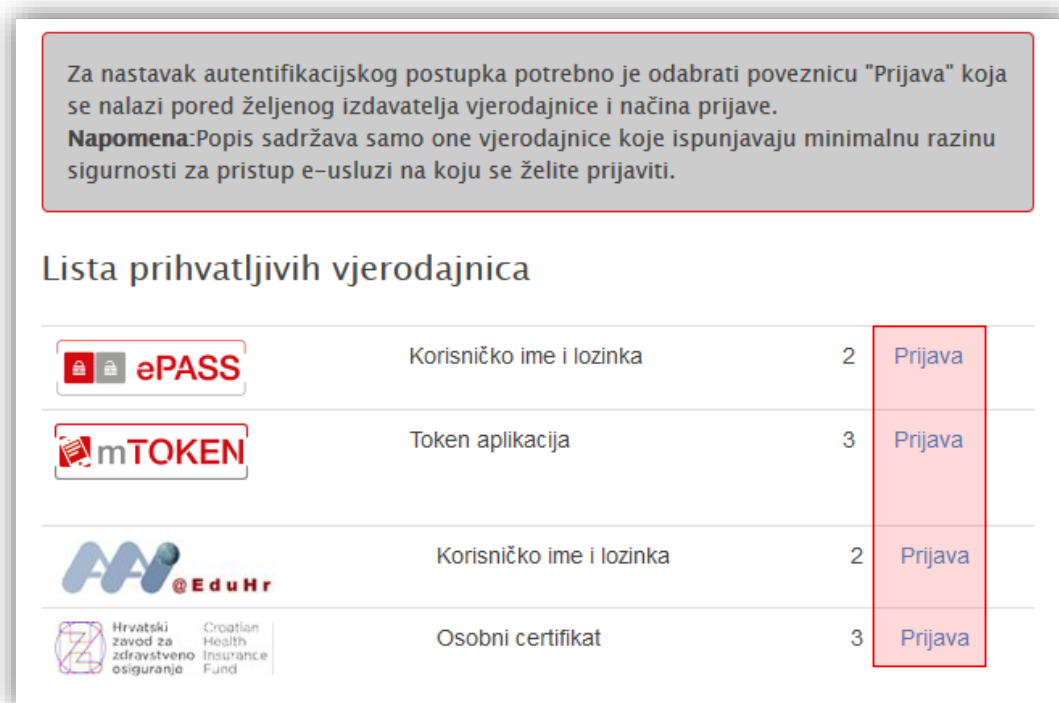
Za nastavak autentifikacijskog postupka potrebno je odabrati poveznicu "Prijava" koja se nalazi pored željenog izdavatelja vjerodajnice i načina prijave.
**Napomena**:Popis sadržava samo one vjerodajnice koje ispunjavaju minimalnu razinu sigurnosti za pristup e-usluzi na koju se želite prijaviti.

Lista prihvatljivih vjerodajnica

| | | | |
|---|---|---|---|
| ePASS | Korisničko ime i lozinka | 2 | Prijava |
| mTOKEN | Token aplikacija | 3 | Prijava |
| AAI @EduHr | Korisničko ime i lozinka | 2 | Prijava |
| Hrvatski zavod za zdravstveno osiguranje Croatian Health Insurance Fund | Osobni certifikat | 3 | Prijava |